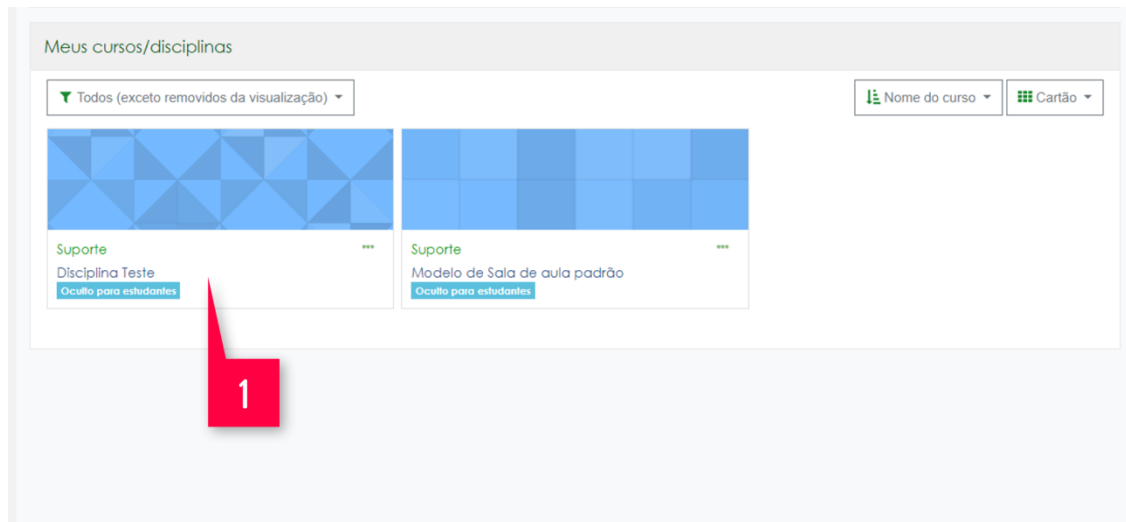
Meus cursos/disciplinas

Todos (exceto removidos da visualização)

Nome do curso

Cartão

Suporte

Disciplina Teste

Oculto para estudantes

Suporte

Modelo de Sala de aula padrão

Oculto para estudantes

1